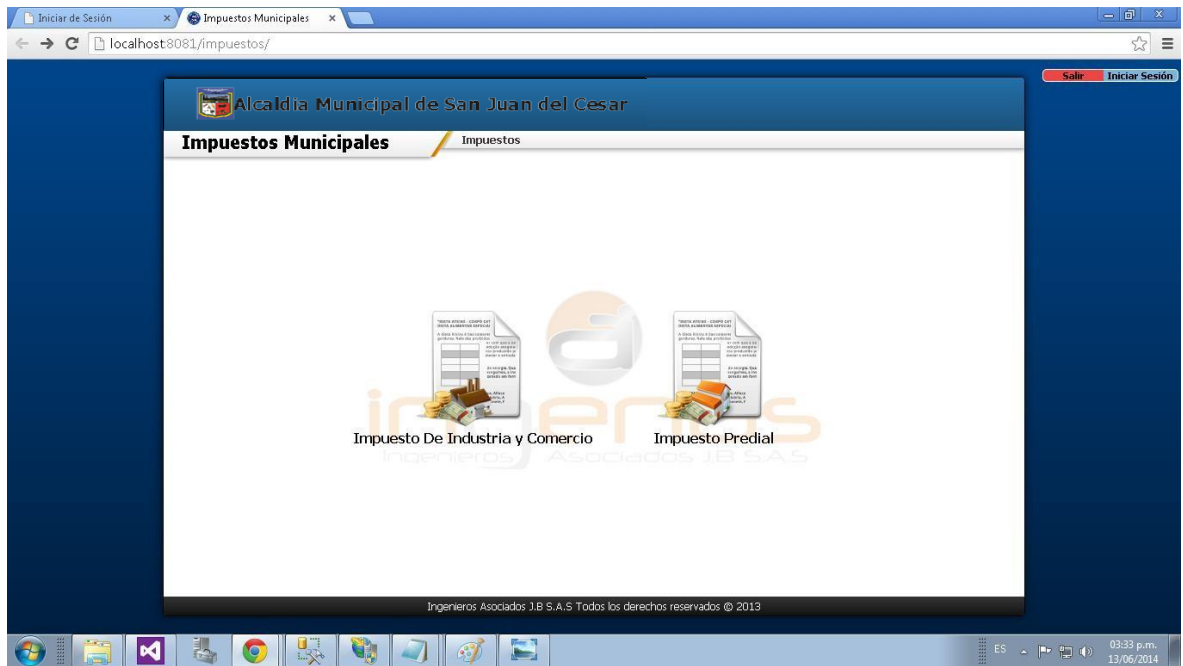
Iniciar de Sesión ×
Impuestos Municipales ×

localhost:8081/impuestos/

Salir
Iniciar Sesión

Alcaldia Municipal de San Juan del Cesar

Impuestos Municipales
Impuestos

ingenieros
Ingenieros Asociados J.B S.A.S

Impuesto De Industria y Comercio
Impuesto Predial

Ingenieros Asociados J.B S.A.S Todos los derechos reservados © 2013

ES
03:33 p.m.
13/06/2014